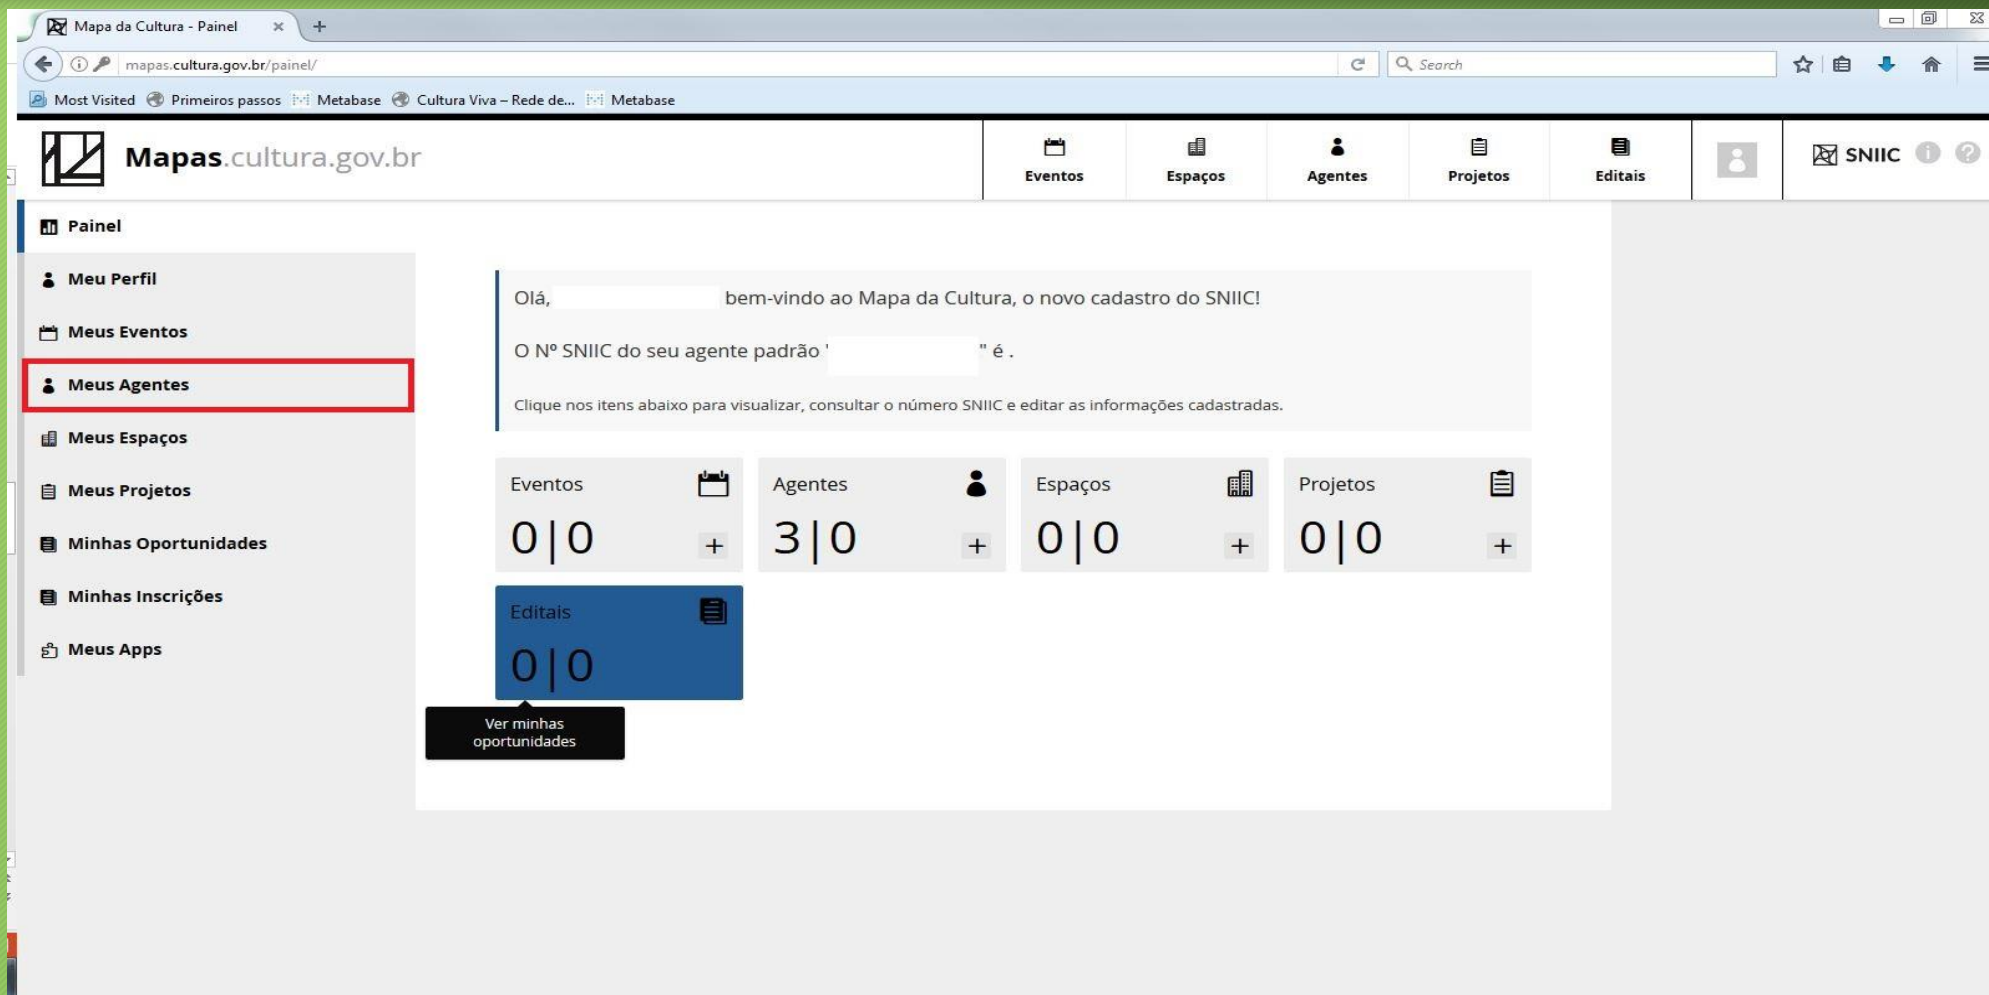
Mapa da Cultura - Painel

mapas.cultura.gov.br/painel/

Search

Most Visited Primeiros passos Metabase Cultura Viva – Rede de... Metabase

Mapas.cultura.gov.br

Eventos Espaços Agentes Projetos Editais

SNIIC

Painel
Meu Perfil
Meus Eventos
Meus Agentes
Meus Espaços
Meus Projetos
Minhas Oportunidades
Minhas Inscrições
Meus Apps

Olá, bem-vindo ao Mapa da Cultura, o novo cadastro do SNIIC!

O Nº SNIIC do seu agente padrão ' " é .

Clique nos itens abaixo para visualizar, consultar o número SNIIC e editar as informações cadastradas.

Eventos
0|0
+

Agentes
3|0
+

Espaços
0|0
+

Projetos
0|0
+

Editais
0|0

Ver minhas oportunidades